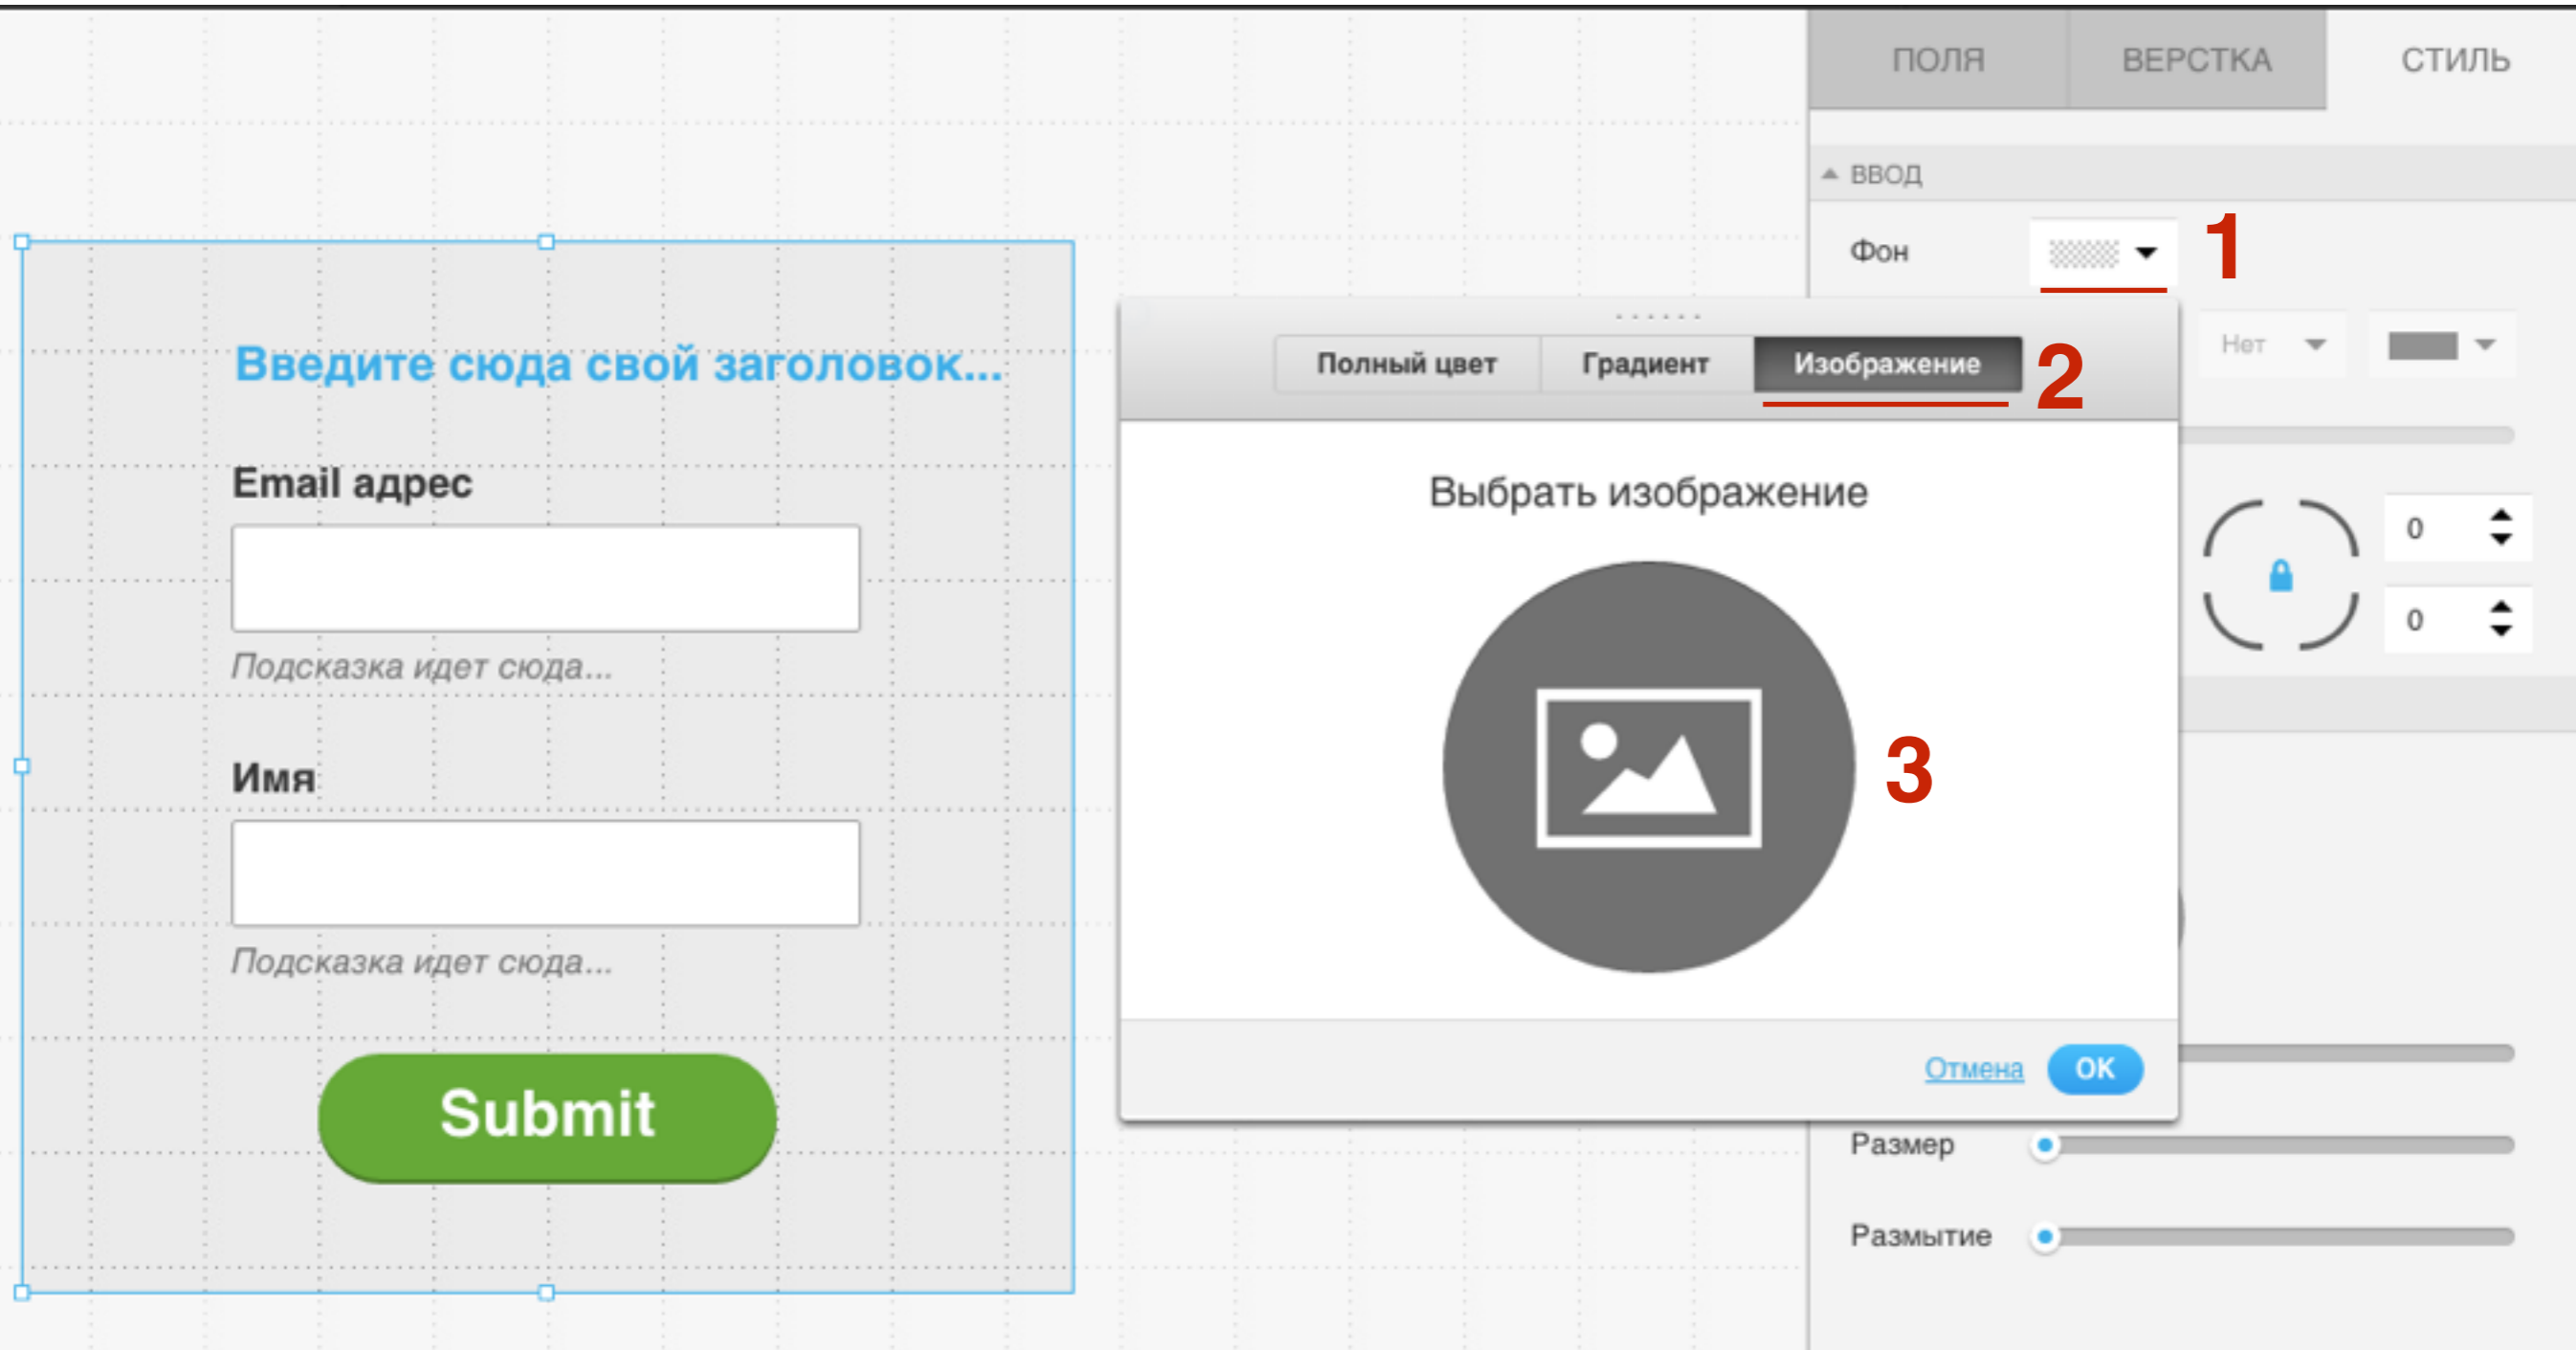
Введите сюда свой заголовок...

Email адрес

Подсказка идет сюда...

Имя

Подсказка идет сюда...

Submit

ПОЛЯ ВЕРСТКА СТИЛЬ

ВВОД

Фон

1

Нет

Полный цвет Градиент Изображение

2

Выбрать изображение

3

0

0

Отмена OK

Размер

Размытие